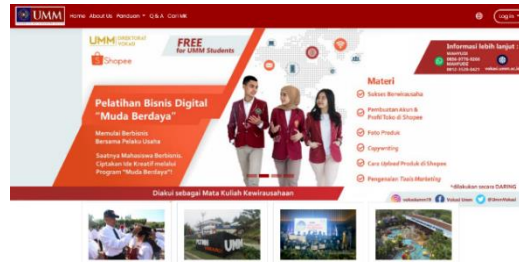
UMM Home About Us Panduan Q & A Cari MK

Log in

UMM DIREKTORAT VOKASI

Shopee

FREE for UMM Students

Informasi lebih lanjut :

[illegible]

Pelatihan Bisnis Digital "Muda Berdaya"

Memulai Berbisnis Bersama Pelaku Usaha

Saatnya Mahasiswa Berbisnis, Ciptakan Ide Kreatifmu melalui Program "Muda Berdaya"!

Materi

Sukses Berwirausaha

Pembuatan Akun & Profil Toko di Shopee

Foto Produk

Copywriting

Cara Upload Produk di Shopee

Pengenalan Tools Marketing

*dilakukan secara DARING

Diakui sebagai Mata Kuliah Kewirausahaan

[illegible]

UMM